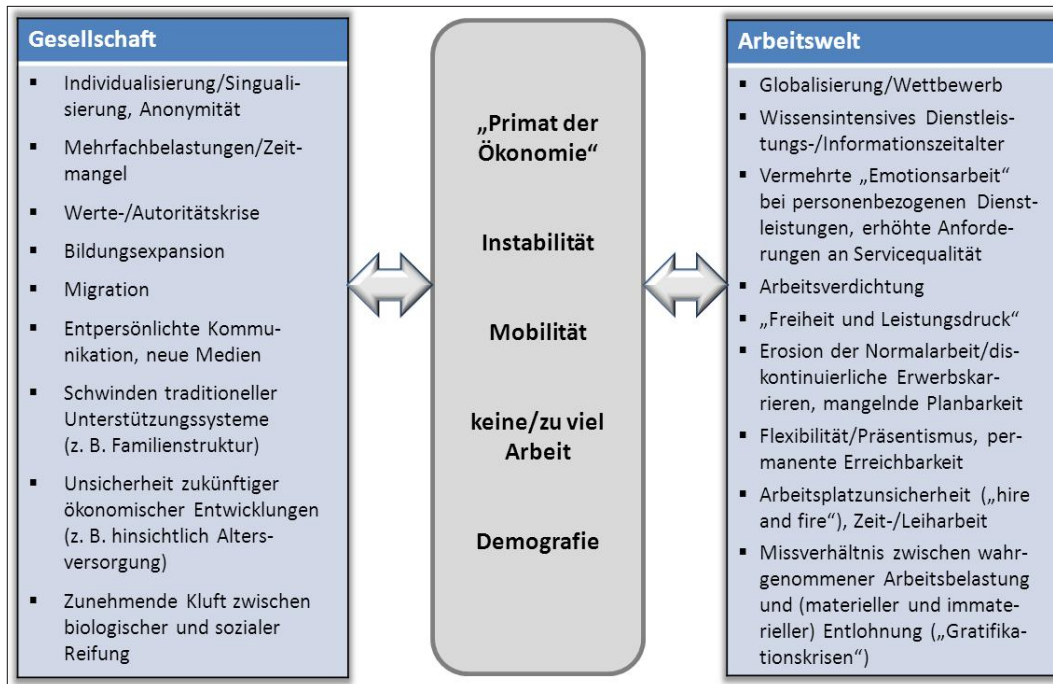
Gesellschaft

- Individualisierung/Singualisierung, Anonymität
- Mehrfachbelastungen/Zeitmangel
- Werte-/Autoritätskrise
- Bildungsexpansion
- Migration
- Entpersönlichte Kommunikation, neue Medien
- Schwinden traditioneller Unterstützungssysteme (z. B. Familienstruktur)
- Unsicherheit zukünftiger ökonomischer Entwicklungen (z. B. hinsichtlich Altersversorgung)
- Zunehmende Kluft zwischen biologischer und sozialer Reifung

„Primat der Ökonomie“

Instabilität

Mobilität

keine/zu viel Arbeit

Demografie

Arbeitswelt

- Globalisierung/Wettbewerb
- Wissensintensives Dienstleistungs-/Informationszeitalter
- Vermehrte „Emotionsarbeit“ bei personenbezogenen Dienstleistungen, erhöhte Anforderungen an Servicequalität
- Arbeitsverdichtung
- „Freiheit und Leistungsdruck“
- Erosion der Normalarbeit/diskontinuierliche Erwerbskarrieren, mangelnde Planbarkeit
- Flexibilität/Präsentismus, permanente Erreichbarkeit
- Arbeitsplatzunsicherheit („hire and fire“), Zeit-/Leiharbeit
- Missverhältnis zwischen wahrgenommener Arbeitsbelastung und (materieller und immaterieller) Entlohnung („Gratifikationskrisen“)